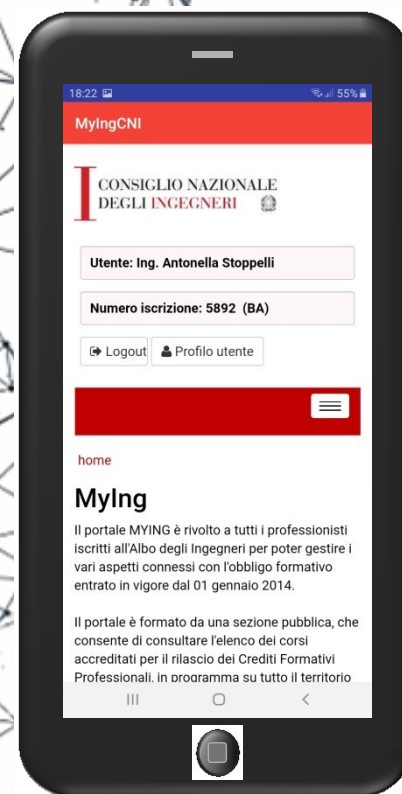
18:22
55%
MyIngCNI

CONSIGLIO NAZIONALE
DEGLI INGEGNERI

Utente: Ing. Antonella Stoppelli

Numero iscrizione: 5892 (BA)

Logout
Profilo utente

home

MyIng

Il portale MYING è rivolto a tutti i professionisti iscritti all'Albo degli Ingegneri per poter gestire i vari aspetti connessi con l'obbligo formativo entrato in vigore dal 01 gennaio 2014.

Il portale è formato da una sezione pubblica, che consente di consultare l'elenco dei corsi accreditati per il rilascio dei Crediti Formativi Professionali, in programma su tutto il territorio